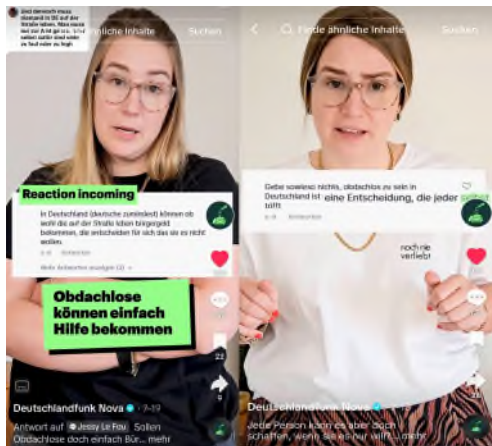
Und dennoch muss jemand in DE auf der Straße leben. Man muss nur zur A mt ge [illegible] selbst sollte sind oder zu faul oder zu high

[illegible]hnliche Inhalte

Suchen

Reaction incoming

In Deutschland (deutsche zumindest) können ob wohl die auf der Straße leben bürgergeld bekommen, die entscheiden für sich das sie es nicht wollen.

Mehr Antworten anzeigen (2)

Obdachlose können einfach Hilfe bekommen

22

Deutschlandfunk Nova · 7-19

Antwort auf Jessy Le Fou Sollen Obdachlose doch einfach Bür... mehr

Finde ähnliche Inhalte

Suchen

Gebe sowieso nichts, obdachlos zu sein in Deutschland ist eine Entscheidung, die jeder trifft

noch nie verliebt

Deutschlandfunk Nova

Jede Person kann es aber doch schaffen, wenn sie es nur will! ... mehr